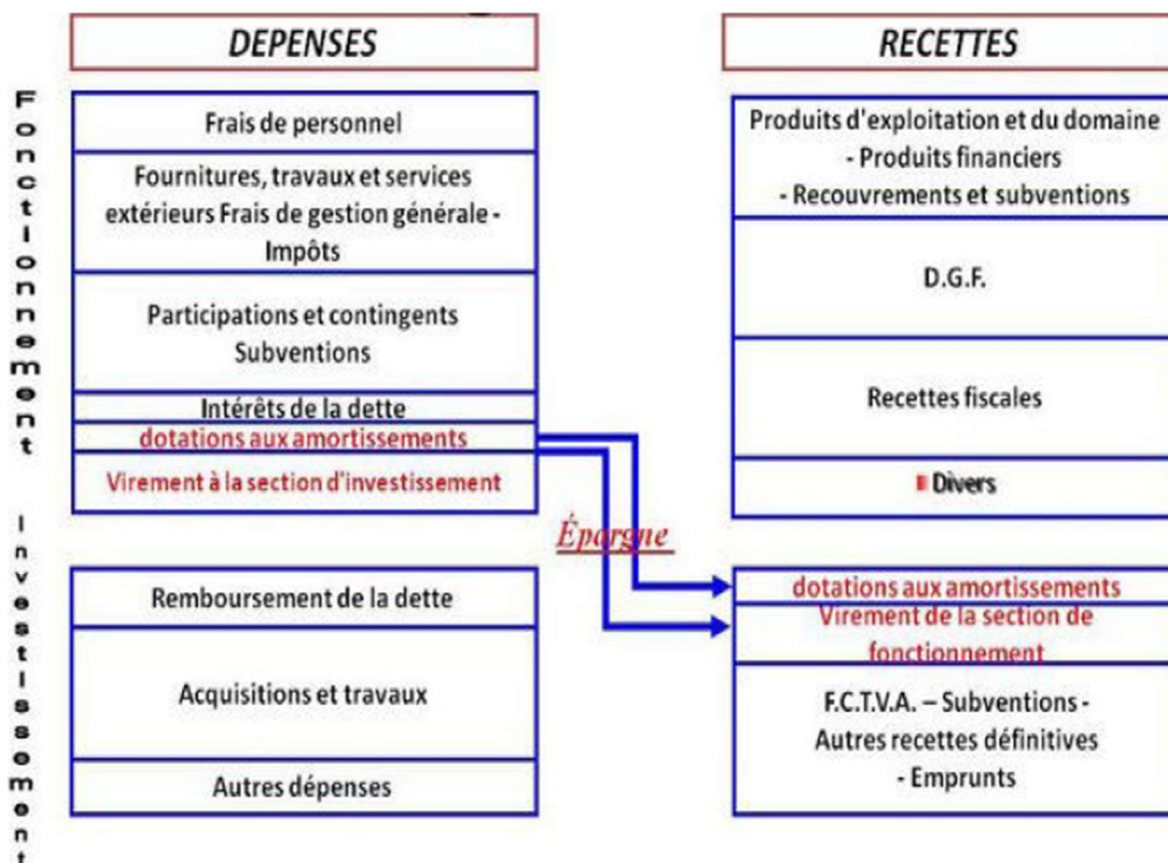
DEPENSES

RECETTES

Fonctionnement

Frais de personnel

Fournitures, travaux et services extérieurs Frais de gestion générale - Impôts

Participations et contingents Subventions

Intérêts de la dette

dotations aux amortissements

Virement à la section d'investissement

Produits d'exploitation et du domaine - Produits financiers - Recouvrements et subventions

D.G.F.

Recettes fiscales

Divers

Épargne

Investissement

Remboursement de la dette

Acquisitions et travaux

Autres dépenses

dotations aux amortissements

Virement de la section de fonctionnement

F.C.T.V.A. – Subventions - Autres recettes définitives - Emprunts